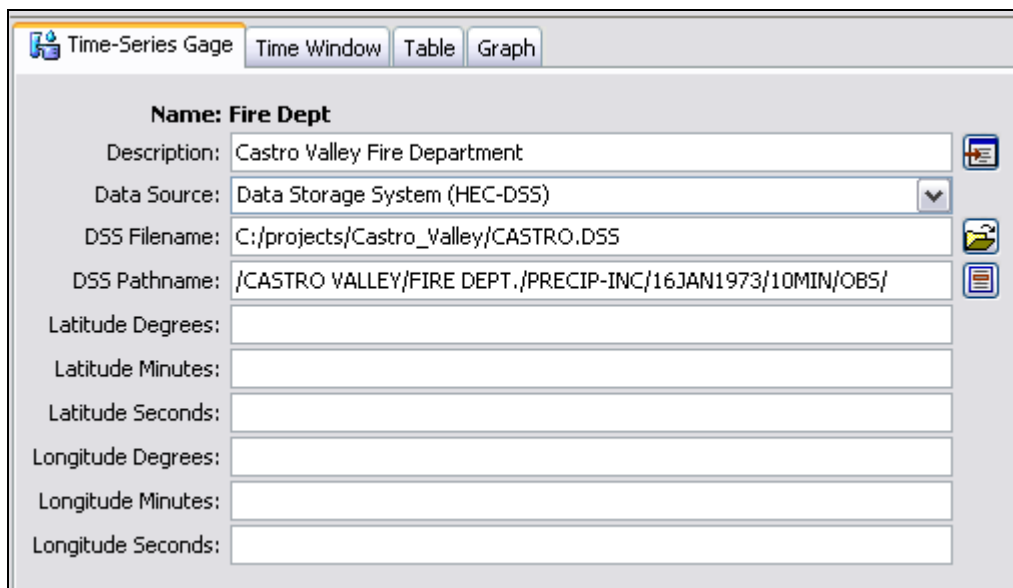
Time-Series Gage | Time Window | Table | Graph

Name: Fire Dept

Description: Castro Valley Fire Department

Data Source: Data Storage System (HEC-DSS)

DSS Filename: C:/projects/Castro_Valley/CASTRO.DSS

DSS Pathname: /CASTRO VALLEY/FIRE DEPT./PRECIP-INC/16JAN1973/10MIN/OBS/

Latitude Degrees:

Latitude Minutes:

Latitude Seconds:

Longitude Degrees:

Longitude Minutes:

Longitude Seconds: